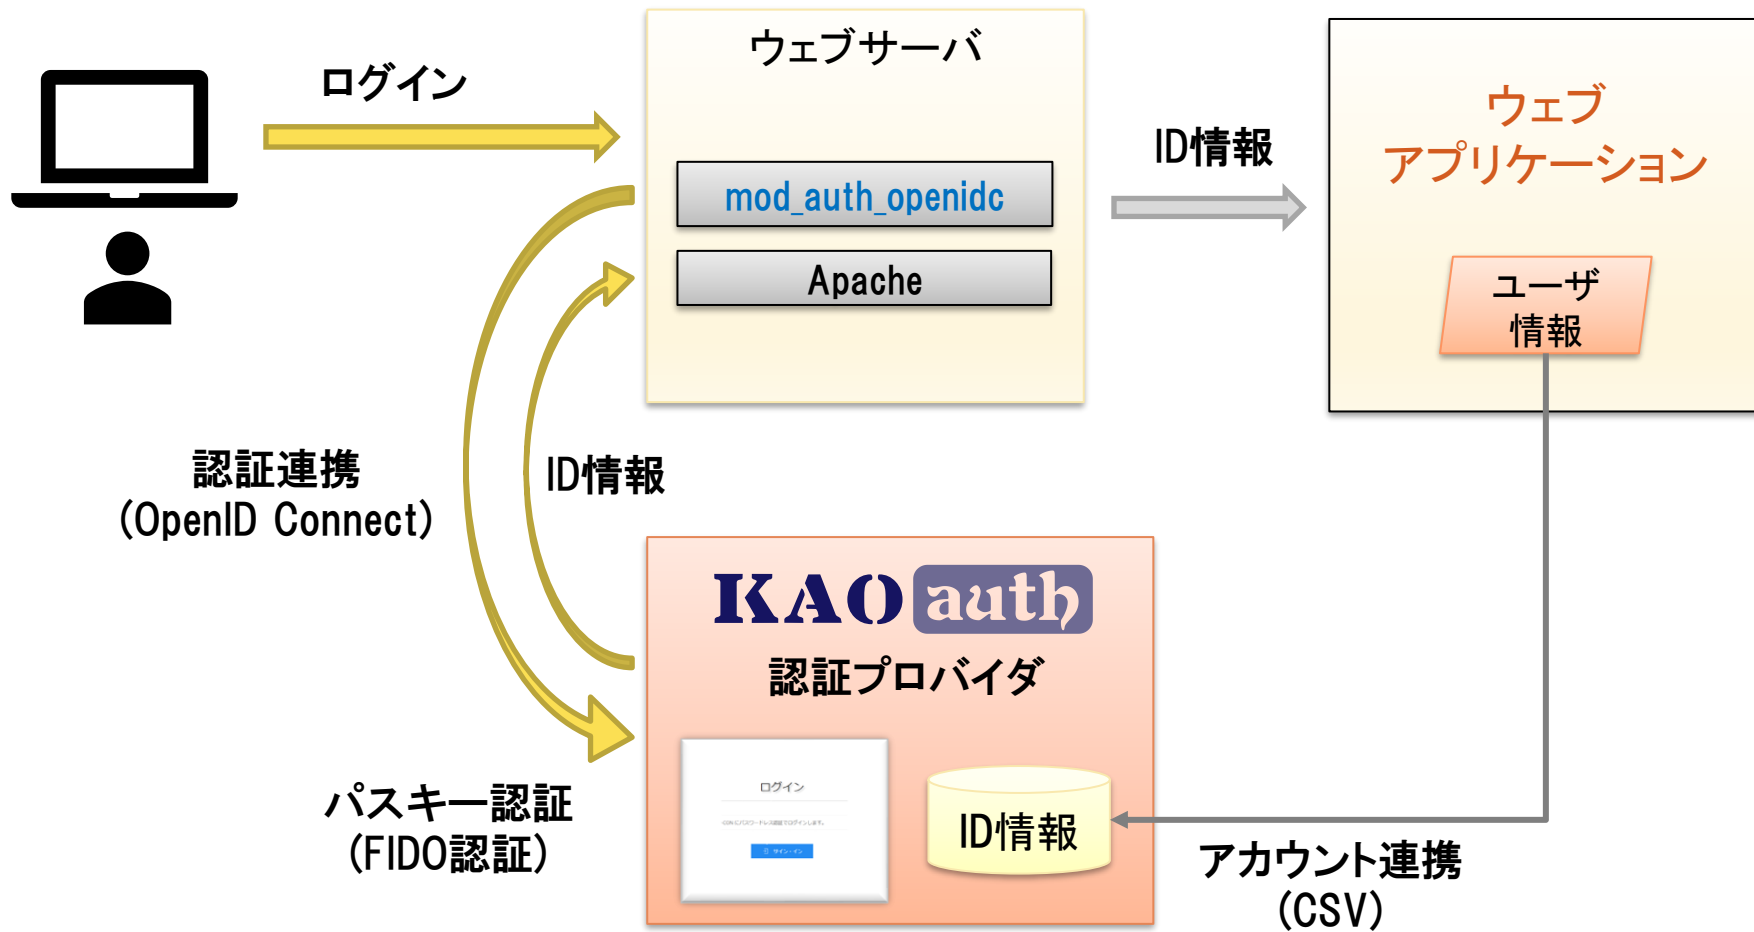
ログイン

ウェブサーバ

mod_auth_openidc

Apache

ID情報

ウェブ
アプリケーション

ユーザ
情報

認証連携
(OpenID Connect)

ID情報

KAO auth
認証プロバイダ

ログイン

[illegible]

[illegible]

ID情報

パスキー認証
(FIDO認証)

アカウント連携
(CSV)